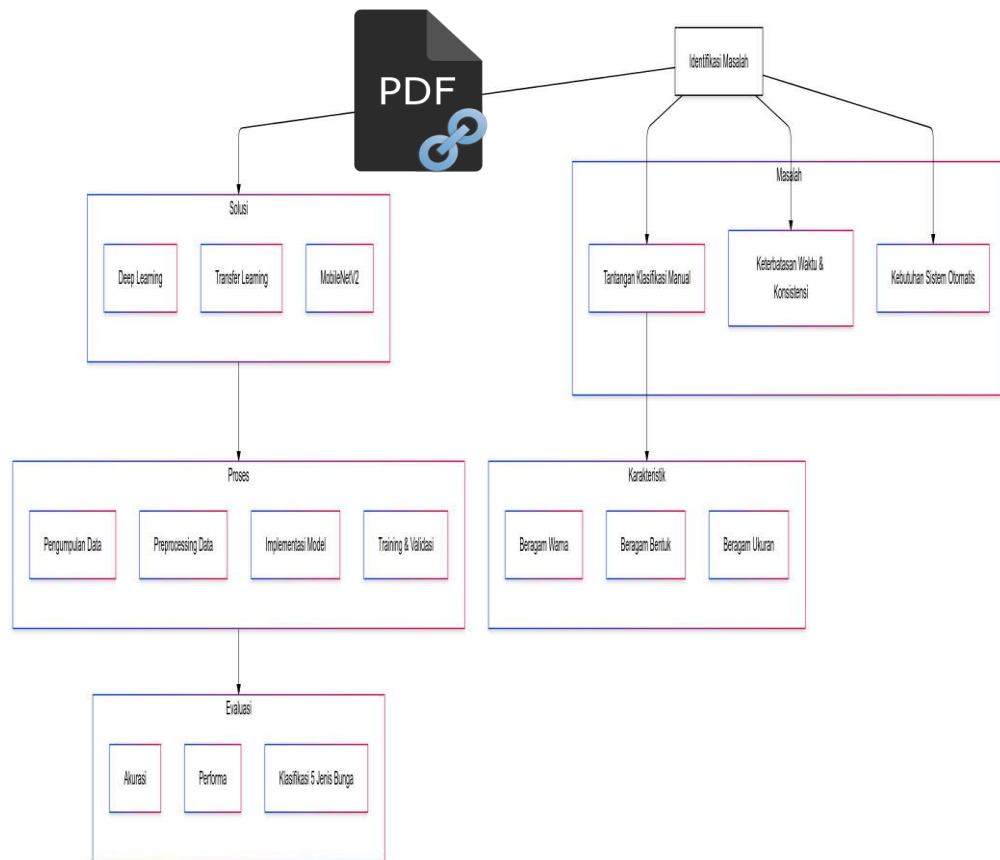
PDF

Identifikasi Masalah

Solusi

Deep Learning

Transfer Learning

MobileNetV2

Masalah

Tantangan Klasifikasi Manual

Keterbatasan Waktu & Konsistensi

Kebutuhan Sistem Otomatis

Proses

Pengumpulan Data

Preprocessing Data

Implementasi Model

Training & Validasi

Karakteristik

Beragam Warna

Beragam Bentuk

Beragam Ukuran

Evaluasi

Akurasi

Performa

Klasifikasi 5 Jenis Bunga